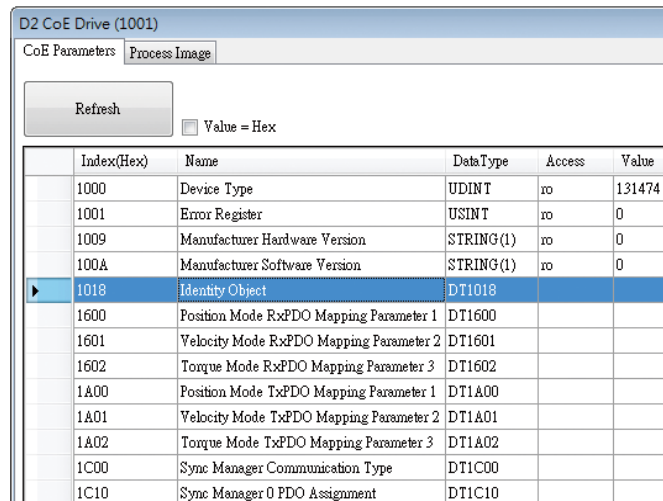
D2 CoE Drive (1001)

CoE Parameters | Process Image

Refresh

Value = Hex

| | Index(Hex) | Name | DataType | Access | Value |
|---|---|---|---|---|---|
| | 1000 | Device Type | UDINT | ro | 131474 |
| | 1001 | Error Register | USINT | ro | 0 |
| | 1009 | Manufacturer Hardware Version | STRING(1) | ro | 0 |
| | 100A | Manufacturer Software Version | STRING(1) | ro | 0 |
| ▶ | 1018 | Identity Object | DT1018 | | |
| | 1600 | Position Mode RxPDO Mapping Parameter 1 | DT1600 | | |
| | 1601 | Velocity Mode RxPDO Mapping Parameter 2 | DT1601 | | |
| | 1602 | Torque Mode RxPDO Mapping Parameter 3 | DT1602 | | |
| | 1A00 | Position Mode TxPDO Mapping Parameter 1 | DT1A00 | | |
| | 1A01 | Velocity Mode TxPDO Mapping Parameter 2 | DT1A01 | | |
| | 1A02 | Torque Mode TxPDO Mapping Parameter 3 | DT1A02 | | |
| | 1C00 | Sync Manager Communication Type | DT1C00 | | |
| | 1C10 | Sync Manager 0 PDO Assignment | DT1C10 | | |